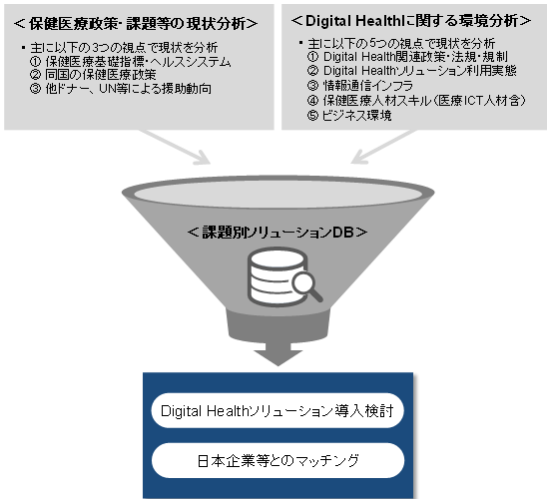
＜保健医療政策･課題等の現状分析＞

▪ 主に以下の3つの視点で現状を分析
① 保健医療基礎指標・ヘルスシステム
② 同国の保健医療政策
③ 他ドナー、UN等による援助動向

＜Digital Healthに関する環境分析＞

▪ 主に以下の5つの視点で現状を分析
① Digital Health関連政策・法規・規制
② Digital Healthソリューション利用実態
③ 情報通信インフラ
④ 保健医療人材スキル（医療ICT人材含）
⑤ ビジネス環境

＜課題別ソリューションDB＞

Digital Healthソリューション導入検討

日本企業等とのマッチング